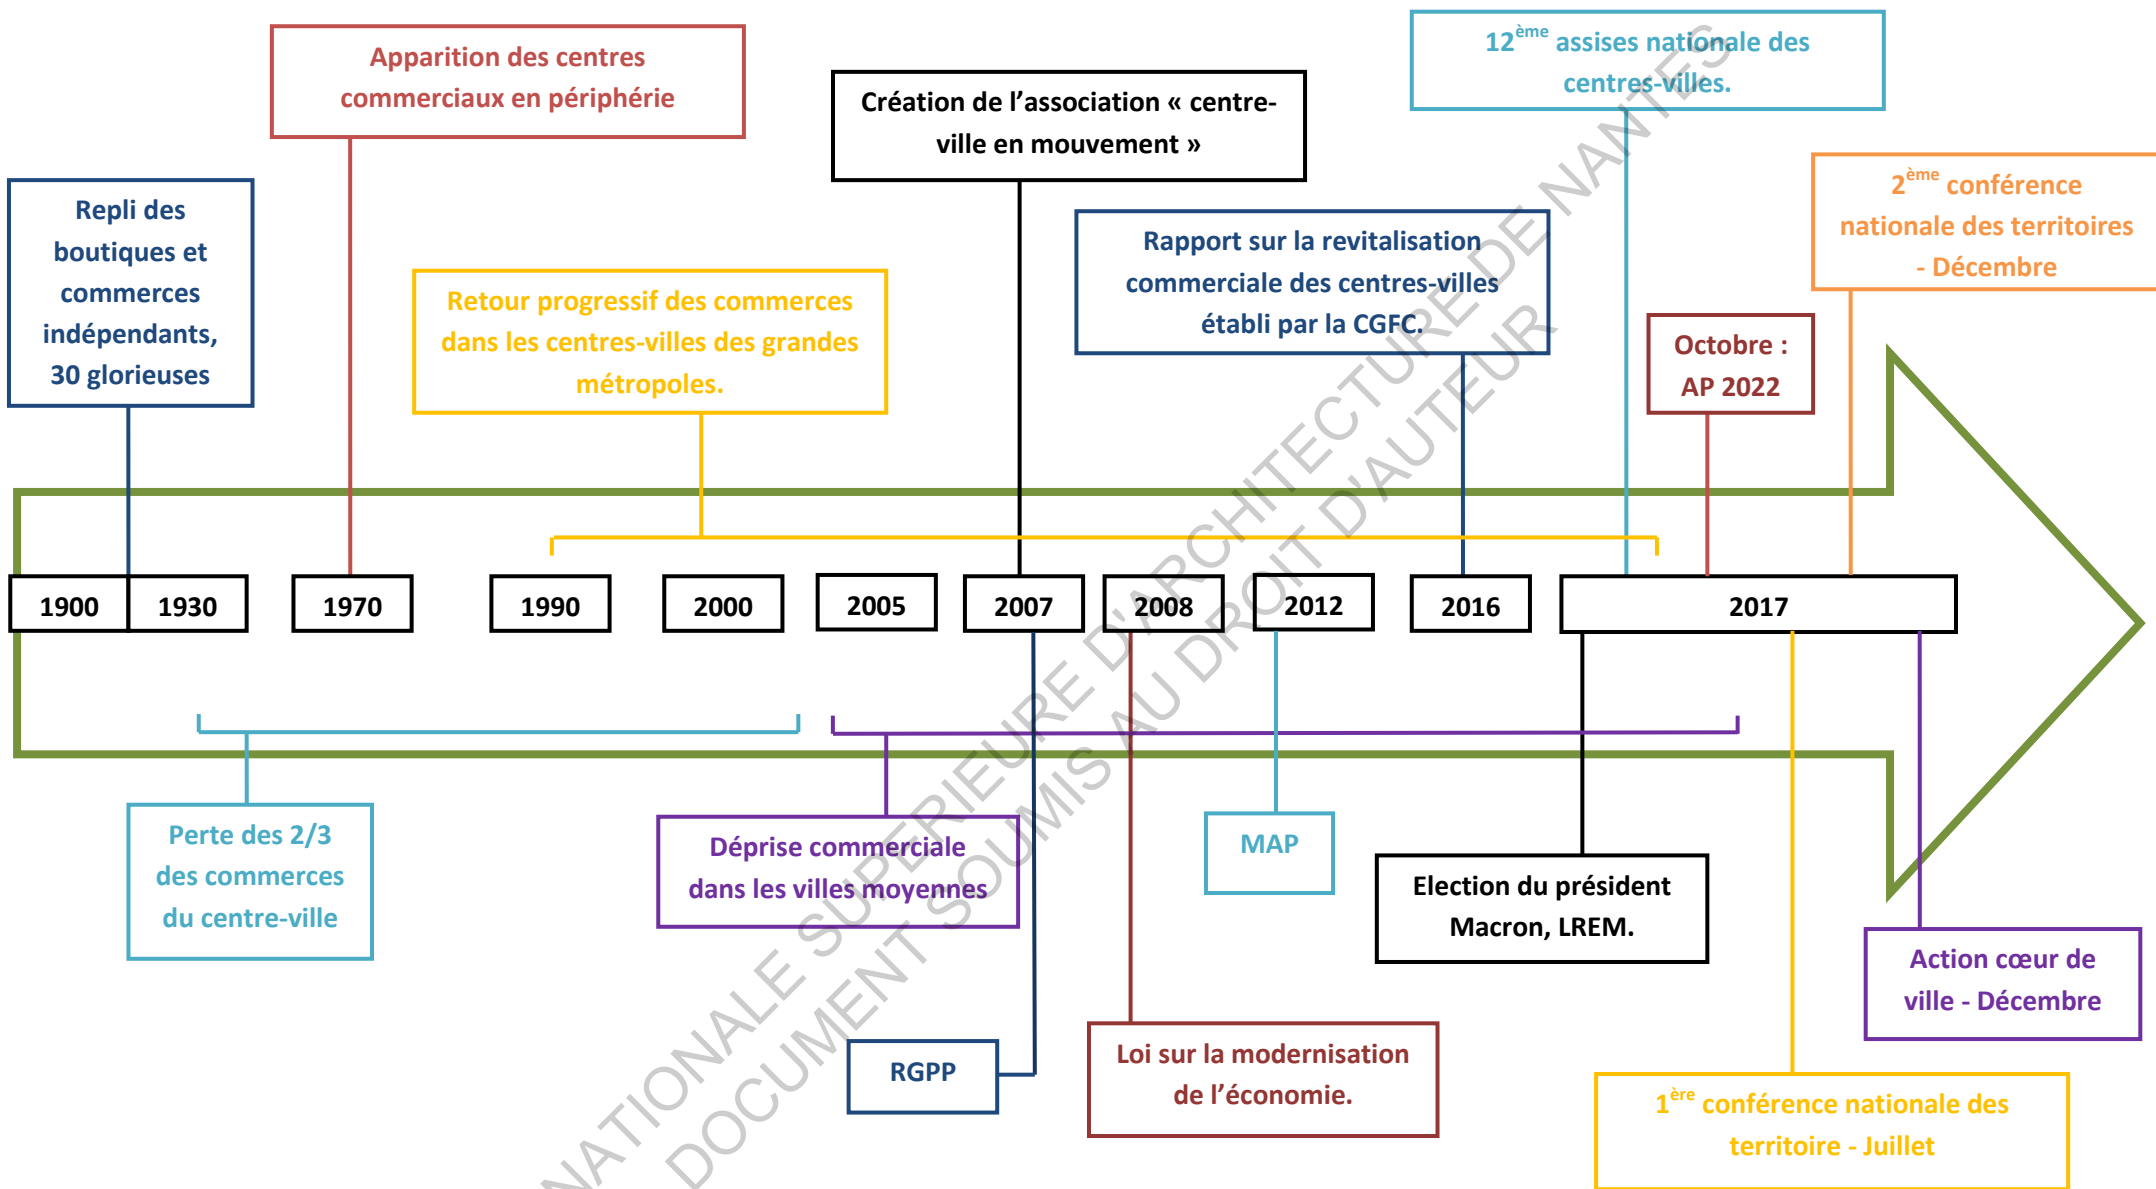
Repli des boutiques et commerces indépendants, 30 glorieuses

Apparition des centres commerciaux en périphérie

Retour progressif des commerces dans les centres-villes des grandes métropoles.

Création de l'association « centre-ville en mouvement »

Rapport sur la revitalisation commerciale des centres-villes établi par la CGFC.

$12^{ème}$ assises nationale des centres-villes.

Octobre : AP 2022

$2^{ème}$ conférence nationale des territoires - Décembre

| 1900 | 1930 | 1970 | 1990 | 2000 | 2005 | 2007 | 2008 | 2012 | 2016 | 2017 |
|---|---|---|---|---|---|---|---|---|---|---|

Perte des 2/3 des commerces du centre-ville

Déprise commerciale dans les villes moyennes

RGPP

Loi sur la modernisation de l'économie.

MAP

Election du président Macron, LREM.

Action cœur de ville - Décembre

$1^{ère}$ conférence nationale des territoire - Juillet

ECOLE NATIONALE SUPERIEURE D'ARCHITECTURE DE NANTES
DOCUMENT SOUMIS AU DROIT D'AUTEUR